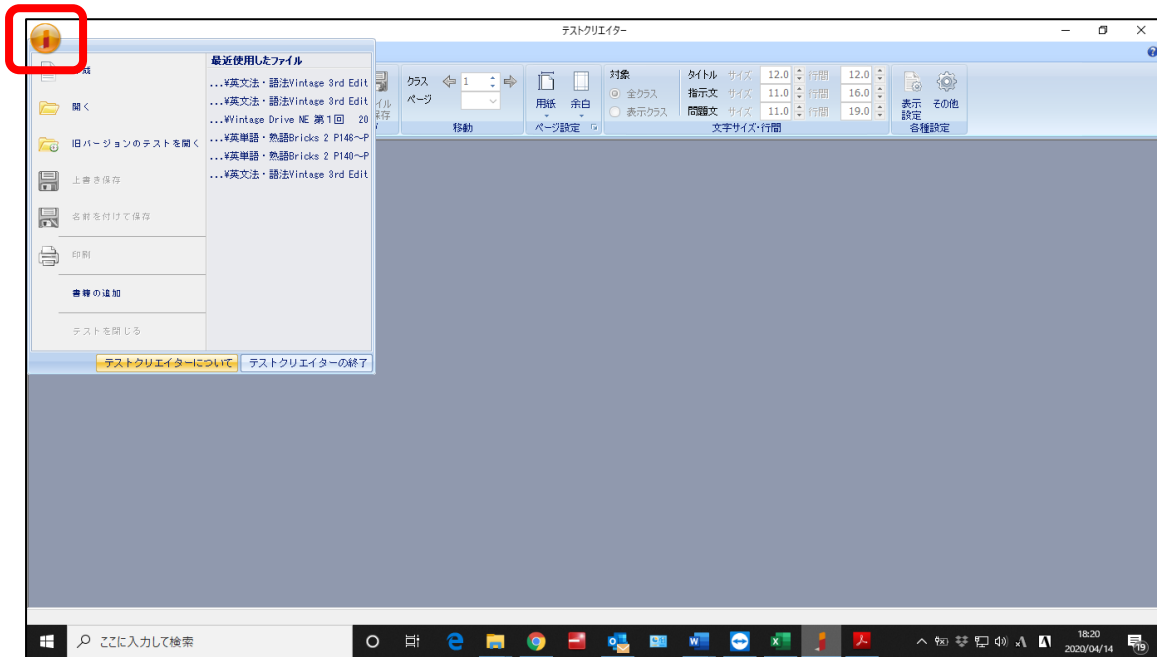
テストクリエイター

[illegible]成

開く

旧バージョンのテストを開く

上書き保存

名前を付けて保存

印刷

書籍の追加

テストを閉じる

最近使用したファイル

...¥英文法・語法Vintage 3rd Edit
...¥英文法・語法Vintage 3rd Edit
...¥Vintage Drive NE 第1回 20
...¥英単語・熟語Bricks 2 P146~P
...¥英単語・熟語Bricks 2 P140~P
...¥英文法・語法Vintage 3rd Edit

テストクリエイターについて
テストクリエイターの終了

イル
保存

クラス
ページ
1
移動

用紙
余白
ページ設定

対象
全クラス
表示クラス

タイトル サイズ 12.0 行間 12.0
指示文 サイズ 11.0 行間 16.0
問題文 サイズ 11.0 行間 19.0
文字サイズ・行間

表示設定
その他
各種設定

ここに入力して検索

18:20
2020/04/14
19